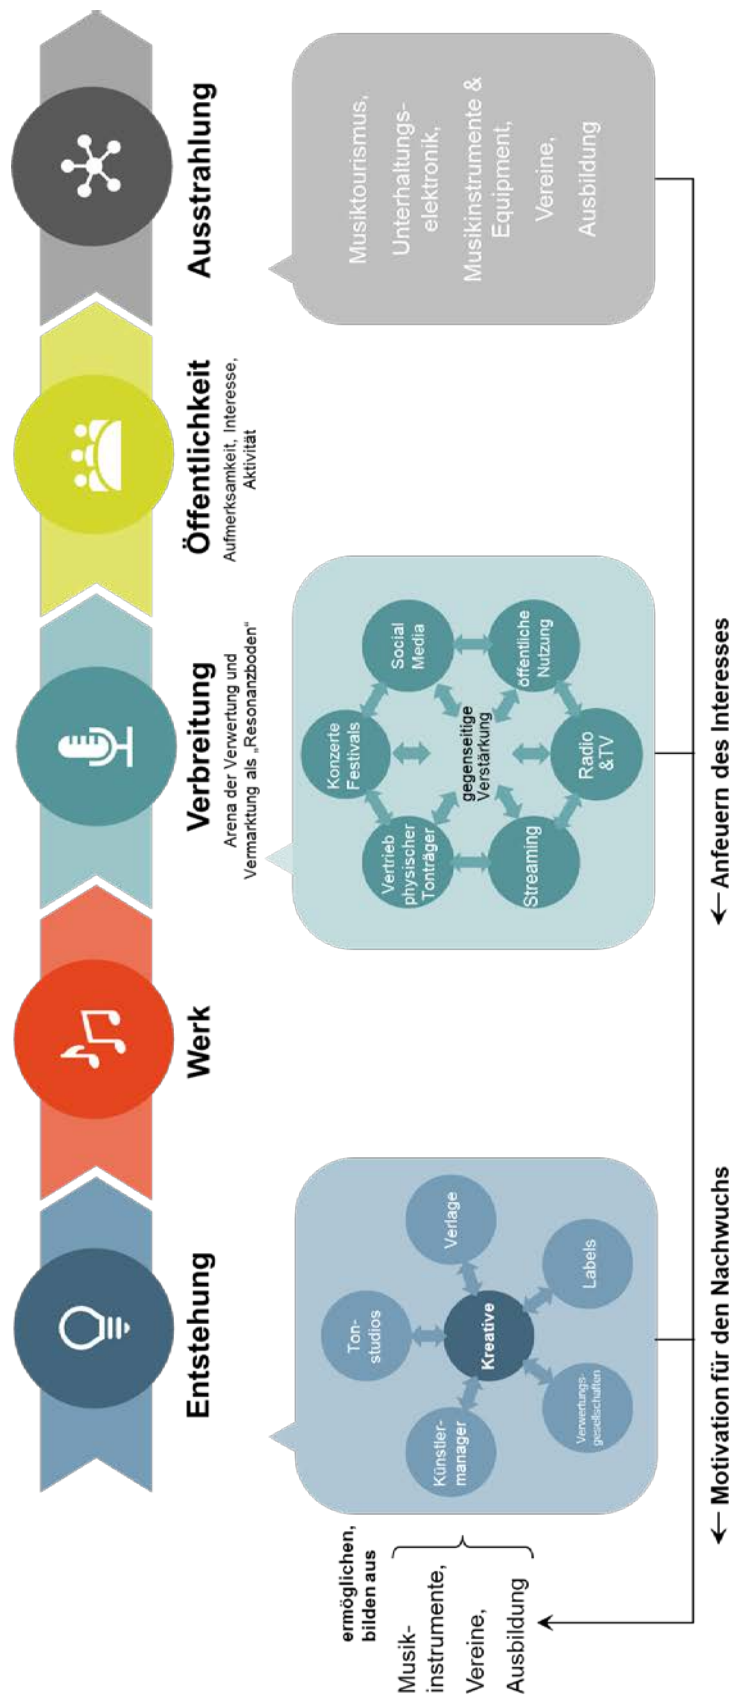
Entstehung

Werk

Verbreitung
Arena der Verwertung und Vermarktung als „Resonanzboden"

Öffentlichkeit
Aufmerksamkeit, Interesse, Aktivität

Ausstrahlung

Ton-studios

Verlage

Kreative

Labels

Künstler-manager

Verwertungs-gesellschaften

Konzerte Festivals

Social Media

öffentliche Nutzung

gegenseitige Verstärkung

Vertrieb physischer Tonträger

Radio &TV

Streaming

Musiktourismus, Unterhaltungs-elektronik, Musikinstrumente & Equipment, Vereine, Ausbildung

ermöglichen, bilden aus

Musik-instrumente, Vereine, Ausbildung

← Motivation für den Nachwuchs

← Anfeuern des Interesses